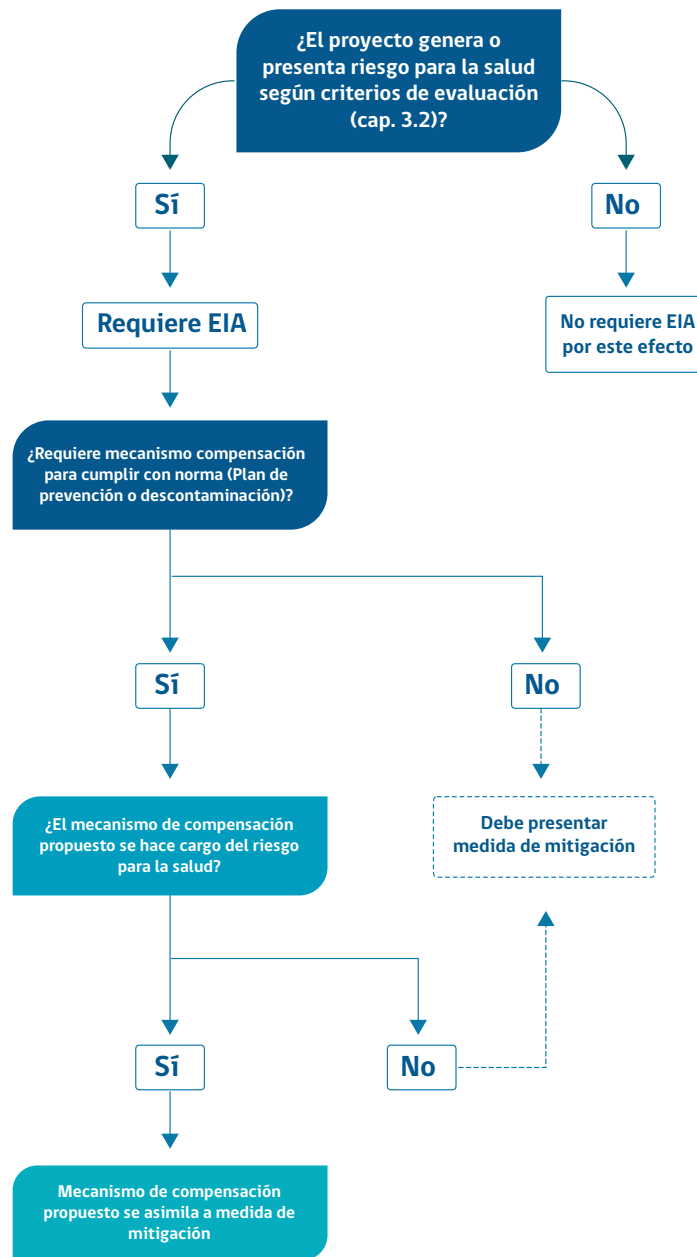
¿El proyecto genera o presenta riesgo para la salud según criterios de evaluación (cap. 3.2)?

Sí

No

Requiere EIA

No requiere EIA por este efecto

¿Requiere mecanismo compensación para cumplir con norma (Plan de prevención o descontaminación)?

Sí

No

¿El mecanismo de compensación propuesto se hace cargo del riesgo para la salud?

Debe presentar medida de mitigación

Sí

No

Mecanismo de compensación propuesto se asimila a medida de mitigación